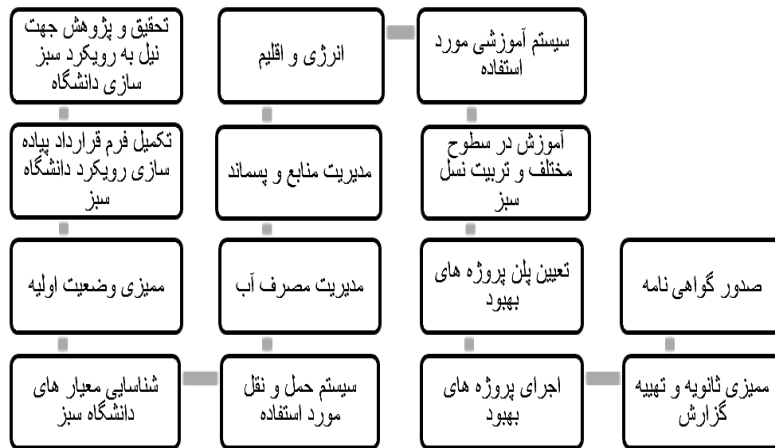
تحقیق و پژوهش جهت نیل به رویکرد سبز سازی دانشگاه

انرژی و اقلیم

سیستم آموزشی مورد استفاده

تکمیل فرم قرارداد پیاده سازی رویکرد دانشگاه سبز

مدیریت منابع و پسماند

آموزش در سطوح مختلف و تربیت نسل سبز

ممیزی وضعیت اولیه

مدیریت مصرف آب

تعیین پلن پروژه های بهبود

صدور گواهی نامه

شناسایی معیار های دانشگاه سبز

سیستم حمل و نقل مورد استفاده

اجرای پروژه های بهبود

ممیزی ثانویه و تهیه گزارش